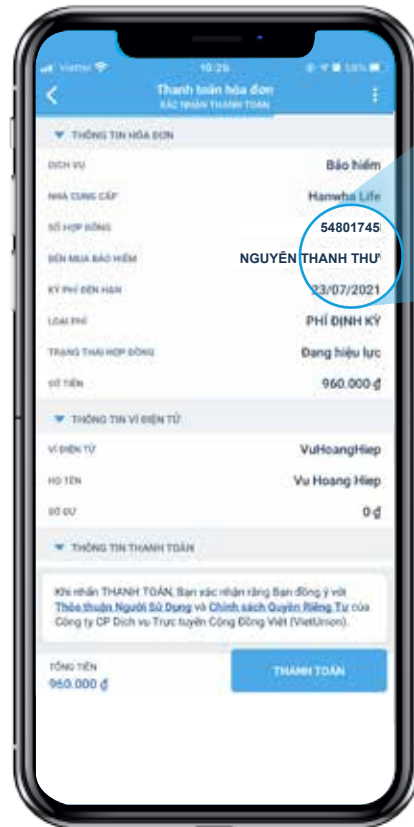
Viettel 10:26 58%

Thanh toán hóa đơn
XÁC NHẬN THANH TOÁN

THÔNG TIN HÓA ĐƠN

DỊCH VỤ Bảo hiểm

NHÀ CUNG CẤP Hanwha Life

SỐ HỢP ĐỒNG 54801745

BÊN MUA BẢO HIỂM NGUYỄN THANH THƯ

KỲ PHÍ ĐẾN HẠN 23/07/2021

LOẠI PHÍ PHÍ ĐỊNH KỲ

TRẠNG THÁI HỢP ĐỒNG Đang hiệu lực

SỐ TIỀN 960.000 ₫

THÔNG TIN VÍ ĐIỆN TỬ

VÍ ĐIỆN TỬ VuHoangHiep

HỌ TÊN Vu Hoang Hiep

SỐ DƯ 0 ₫

THÔNG TIN THANH TOÁN

Khi nhấn THANH TOÁN, Bạn xác nhận rằng Bạn đồng ý với Thỏa thuận Người Sử Dụng và Chính sách Quyền Riêng Tư của Công ty CP Dịch vụ Trực tuyến Cộng Đồng Việt (VietUnion).

TỔNG TIỀN
960.000 ₫

THANH TOÁN